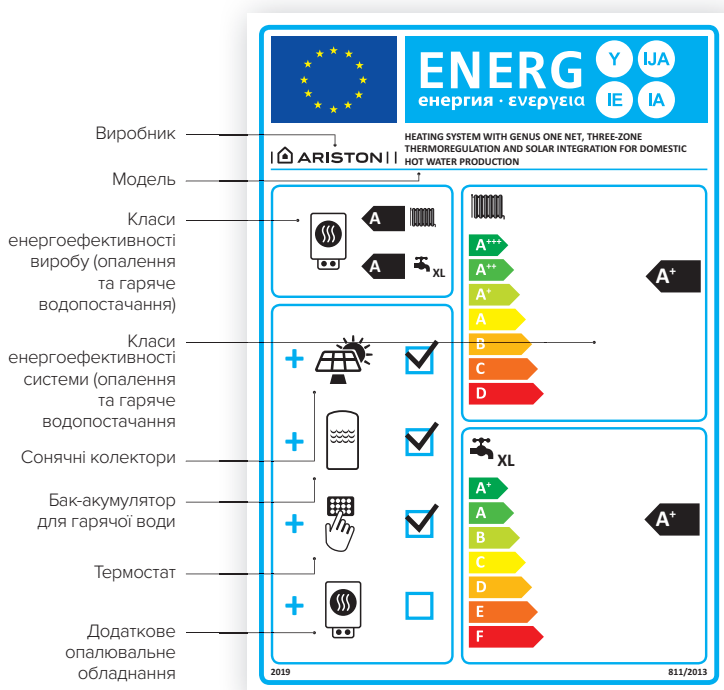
Виробник

Модель

Класи енергоефективності виробу (опалення та гаряче водопостачання)

Класи енергоефективності системи (опалення та гаряче водопостачання)

Сонячні колектори

Бак-акумулятор для гарячої води

Термостат

Додаткове опалювальне обладнання

ENERG Y IJA IE IA
енергия · ενεργεια

ARISTON

HEATING SYSTEM WITH GENUS ONE NET, THREE-ZONE THERMOREGULATION AND SOLAR INTEGRATION FOR DOMESTIC HOT WATER PRODUCTION

A
A XL

+
+
+
+

$A^{+++}$
$A^{++}$
$A^{+}$
A
B
C
D

$A^{+}$

XL

$A^{+}$
A
B
C
D
E
F

$A^{+}$

2019
811/2013